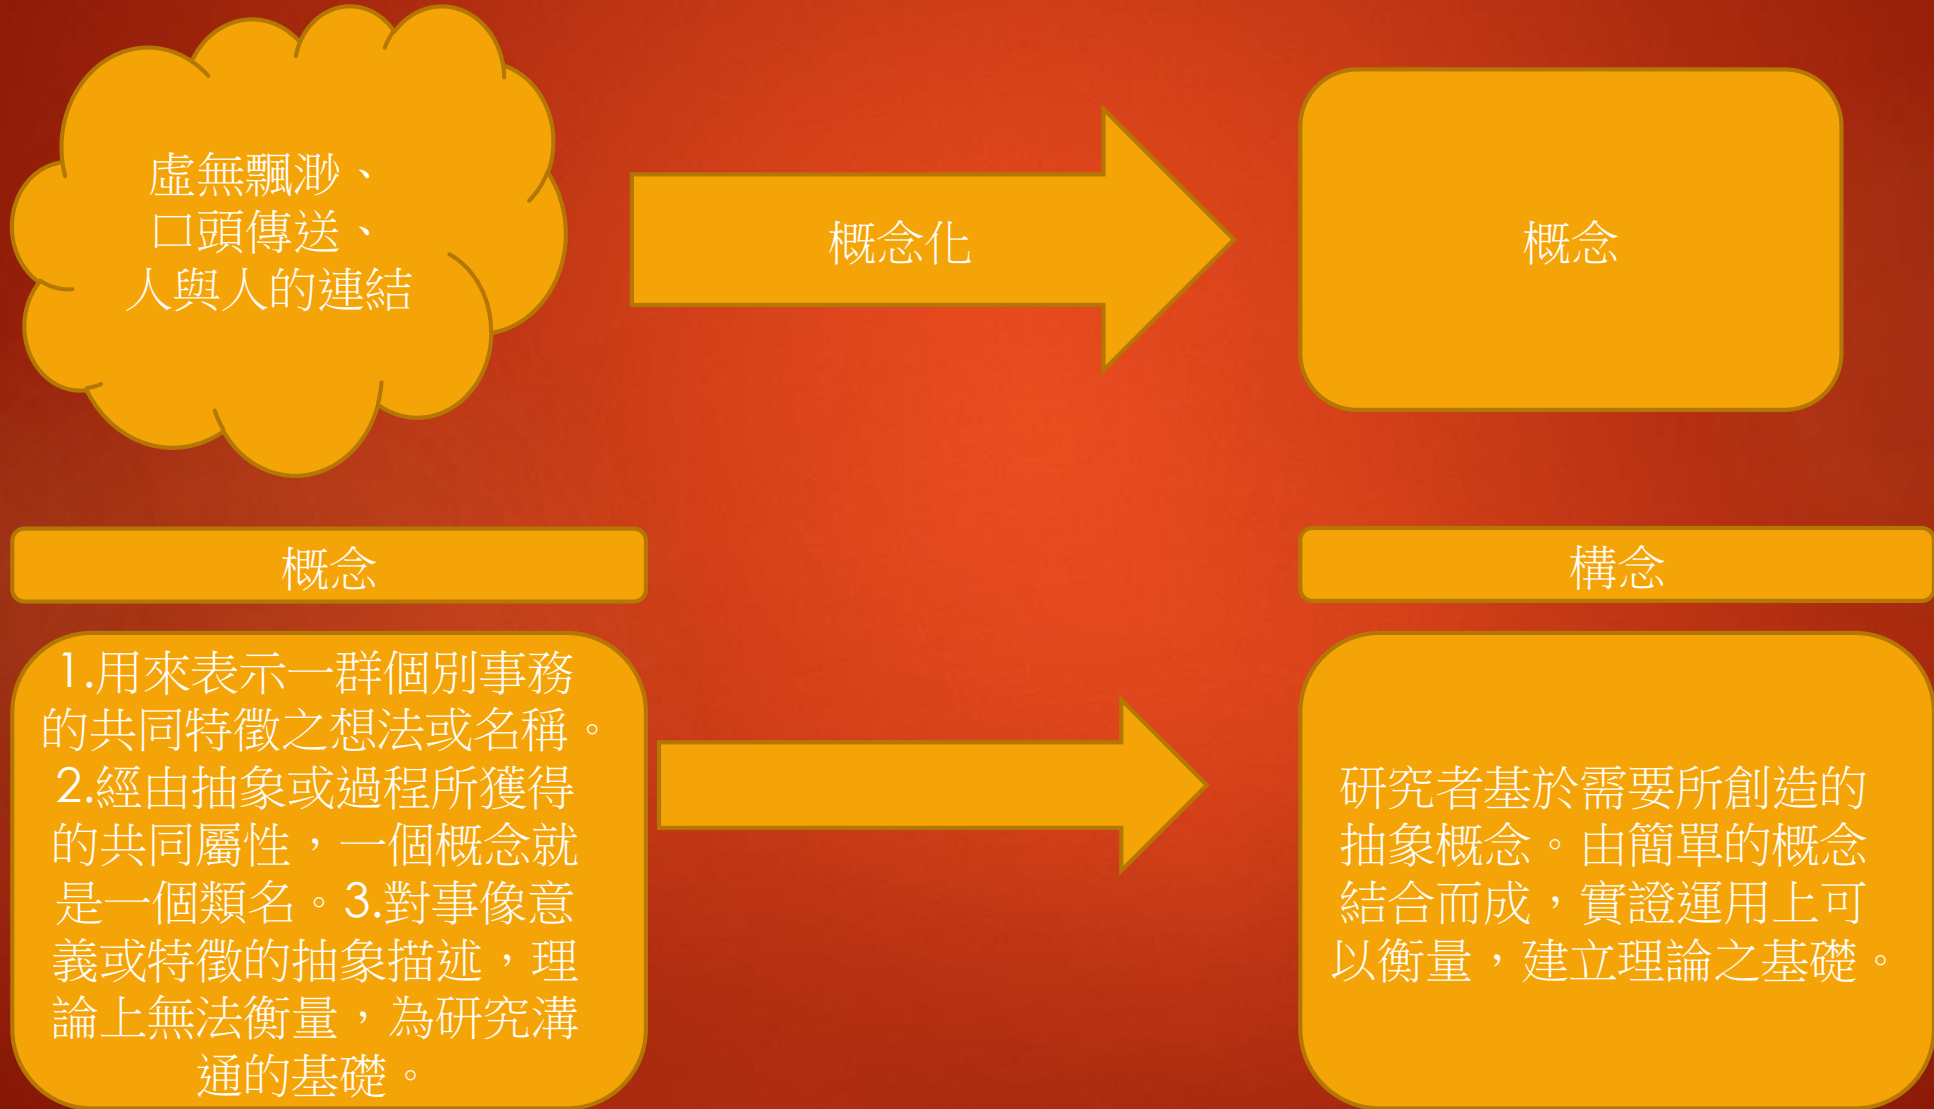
虛無飄渺、
口頭傳送、
人與人的連結

概念化

概念

概念

構念

1.用來表示一群個別事務的共同特徵之想法或名稱。2.經由抽象或過程所獲得的共同屬性，一個概念就是一個類名。3.對事像意義或特徵的抽象描述，理論上無法衡量，為研究溝通的基礎。

研究者基於需要所創造的抽象概念。由簡單的概念結合而成，實證運用上可以衡量，建立理論之基礎。